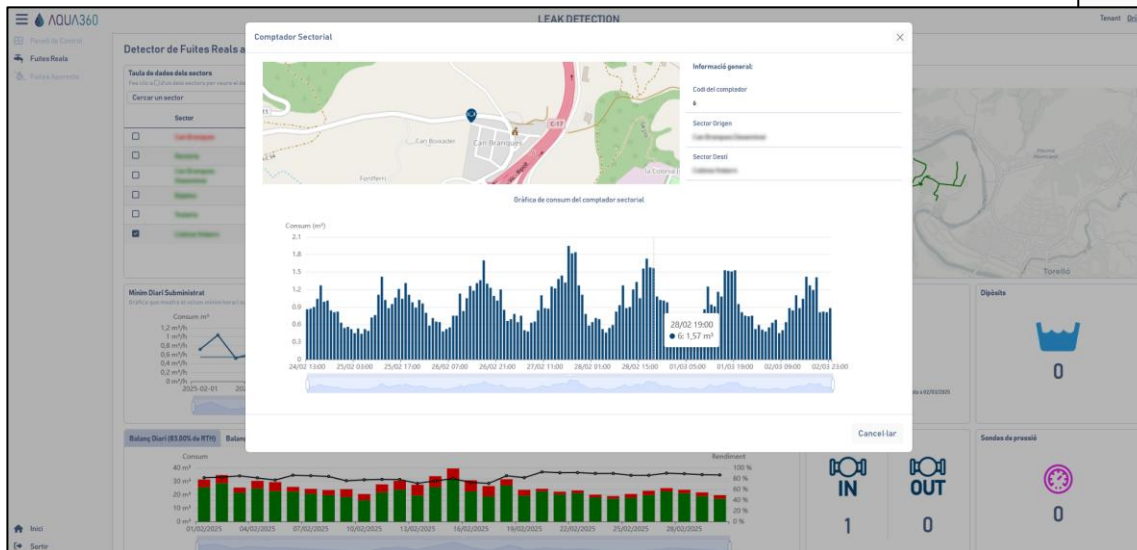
AQUA360

LEAK DETECTION

Tenant

Panell de Control

Fuites Reals

Fuites Aparents

Detector de Fuites Reals a

Taula de dades dels sectors

Cercar un sector

Sector

Mínim Diari Subministrat

Consum m³

1,2 m³/h
1 m³/h
0,8 m³/h
0,6 m³/h
0,4 m³/h
0,2 m³/h
0 m³/h

2025-02-01

Balanç Diari (83.80% de RTH)

Consum

Rendiment

40 m³
30 m³
20 m³
10 m³
0 m³

100 %
80 %
60 %
40 %
20 %
0 %

01/02/2025 04/02/2025 07/02/2025 10/02/2025 13/02/2025 16/02/2025 19/02/2025 22/02/2025 25/02/2025 28/02/2025

Inici

Sortir

Comptador Sectorial

Can Bossader

Can Branques

C-17

Fonfterri

Informació general:

Codi del comptador

6

Sector Origen

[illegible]

Sector Destí

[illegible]

Gràfica de consum del comptador sectorial

Consum (m³)

2.1
1.8
1.5
1.2
0.9
0.6
0.3
0

24/02 13:00 25/02 03:00 25/02 17:00 26/02 07:00 26/02 21:00 27/02 11:00 28/02 01:00 28/02 15:00 01/03 05:00 01/03 19:00 02/03 09:00 02/03 23:00

28/02 19:00
● 6: 1,57 m³

Cancel·lar

Torelló

Dipòsit

0

Sondes de pressió

IN

OUT

1

0

0